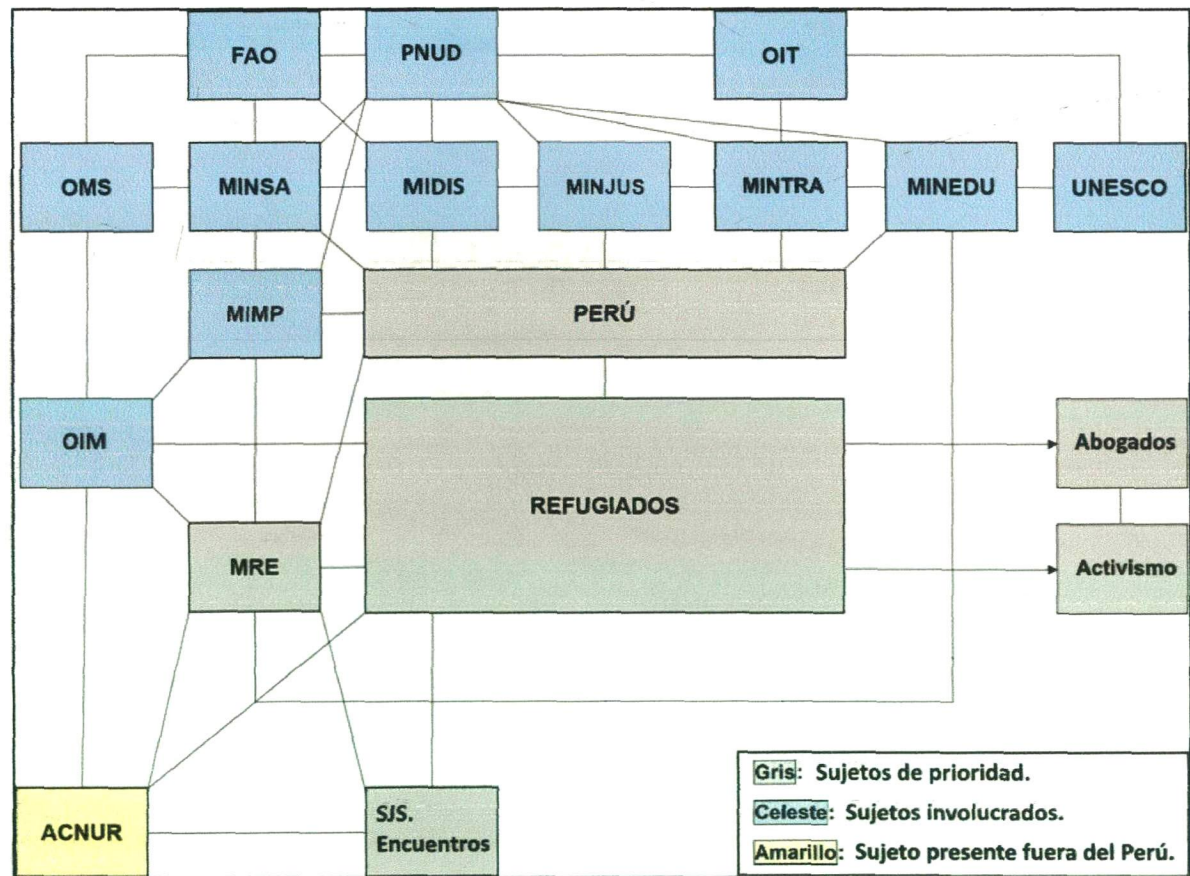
FAO
PNUD
OIT
OMS
MINSA
MIDIS
MINJUS
MINTRA
MINEDU
UNESCO
MIMP
PERÚ
OIM
REFUGIADOS
Abogados
MRE
Activismo
ACNUR
SJS. Encuentros

Gris: Sujetos de prioridad.
Celeste: Sujetos involucrados.
Amarillo: Sujeto presente fuera del Perú.